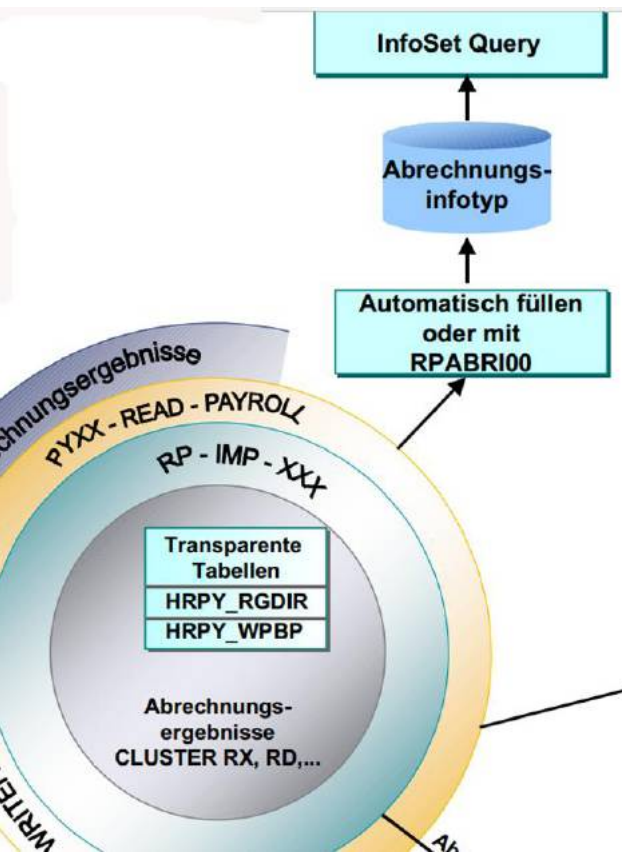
InfoSet Query

Abrechnungs-infotyp

Automatisch füllen oder mit RPABRI00

chnungsergebnisse

PYXX - READ - PAYROLL

RP - IMP - XXX

Transparente Tabellen

HRPY_RGDIR

HRPY_WPBP

Abrechnungs-ergebnisse CLUSTER RX, RD,...

WRITE

Ab